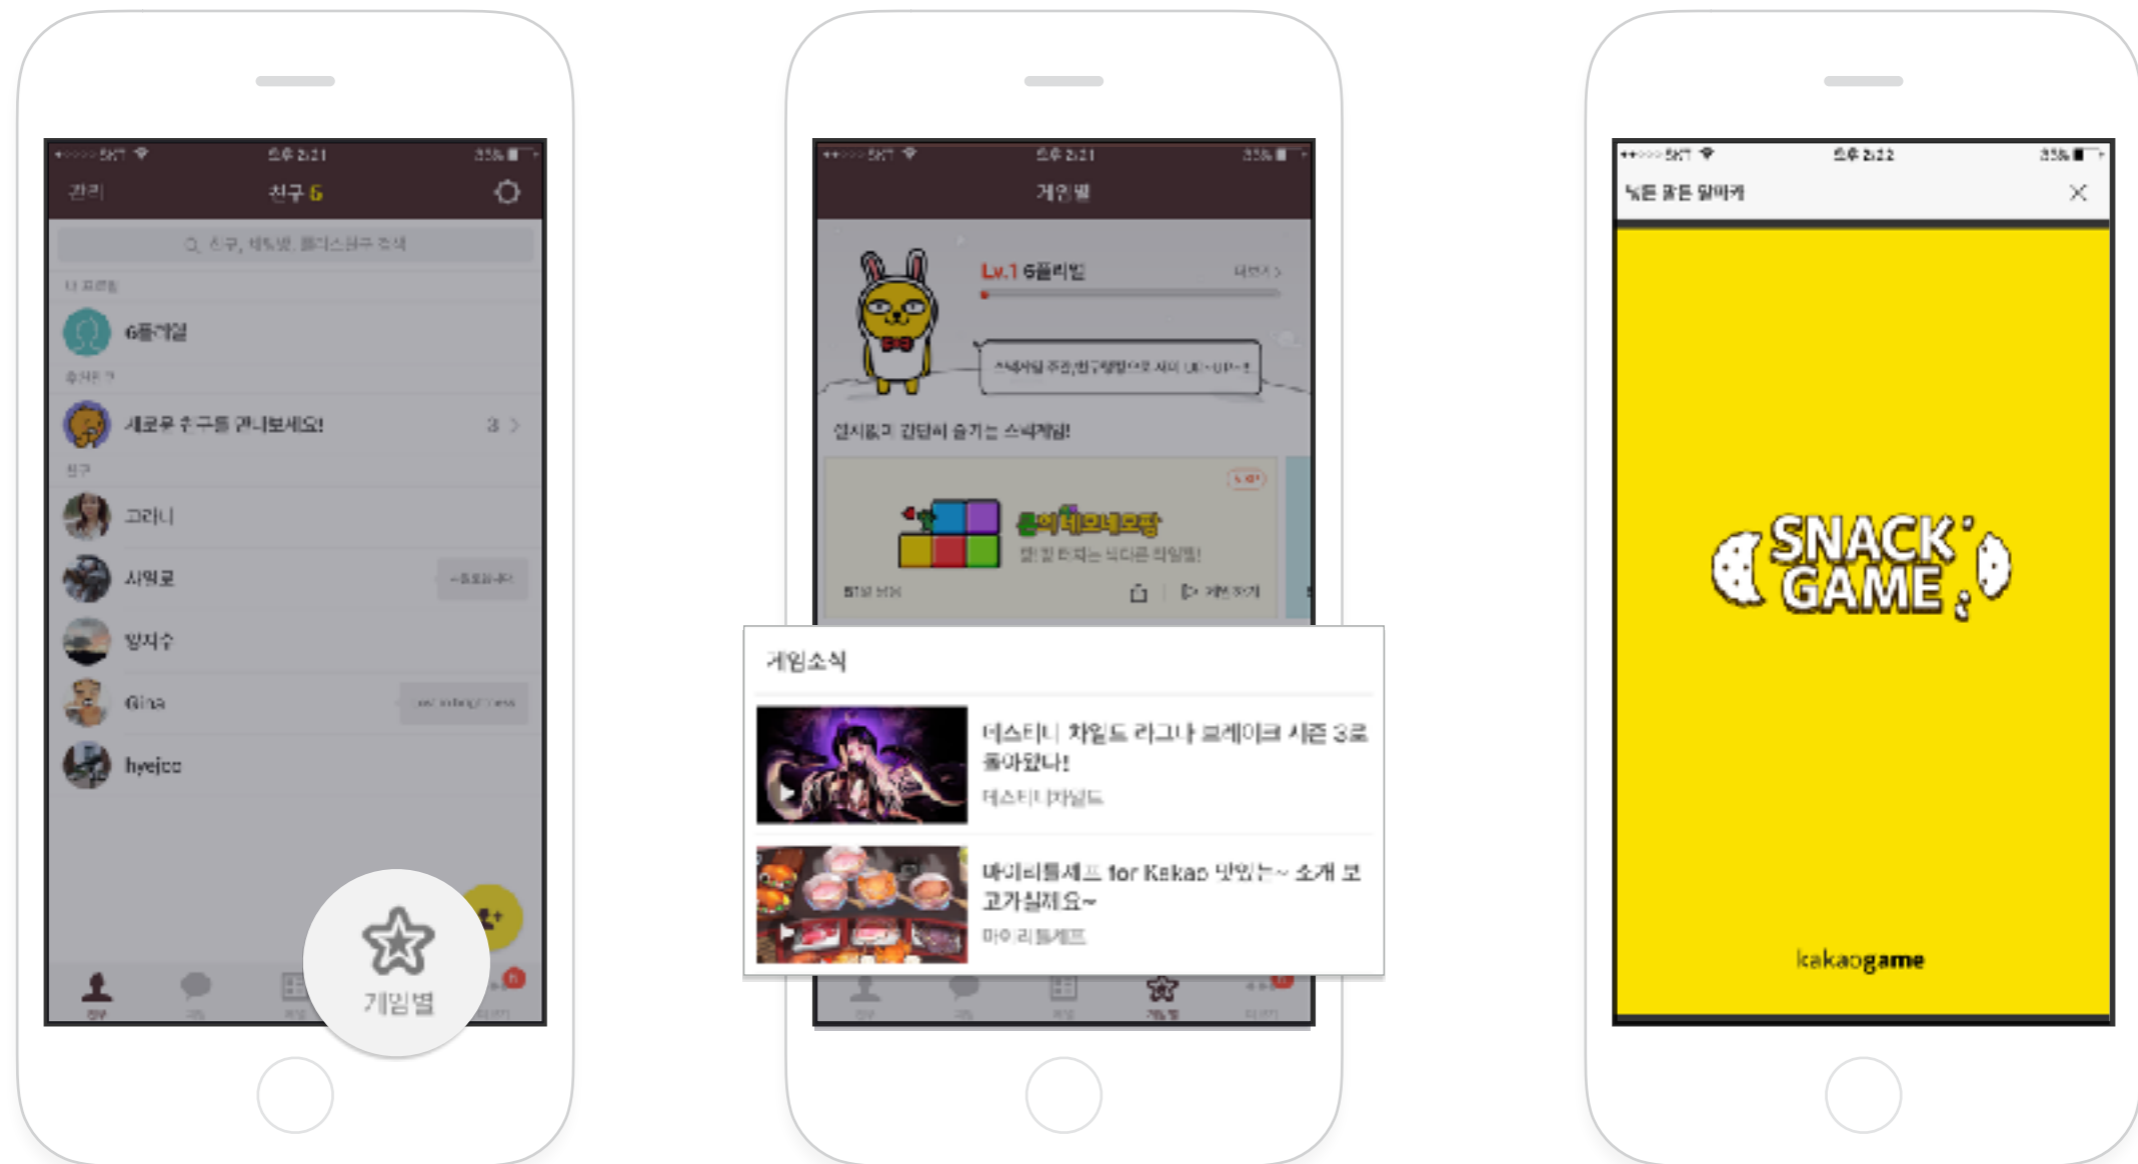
SKT 오후 2:21 35%
관리 친구 6
친구, 채팅방, 플러스친구 검색
내 프로필
6플레이
추천친구
새로운 추구를 만나보세요! 3 >
친구
그리니
사익로
방지수
Gina
hyejoo
게임별

SKT 오후 2:21 35%
게임별
Lv.1 6플레이
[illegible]
간단히 즐기는 스낵게임!
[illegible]
게임소식
데스티니 차일드 라그나 브레이크 시즌 3로 돌아왔나!
데스티니차일드
마이리틀셰프 for Kakao 맛있는~ 소개 보고가실게요~
마이리틀셰프

SKT 오후 2:22 35%
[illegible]
SNACK GAME
kakaogame